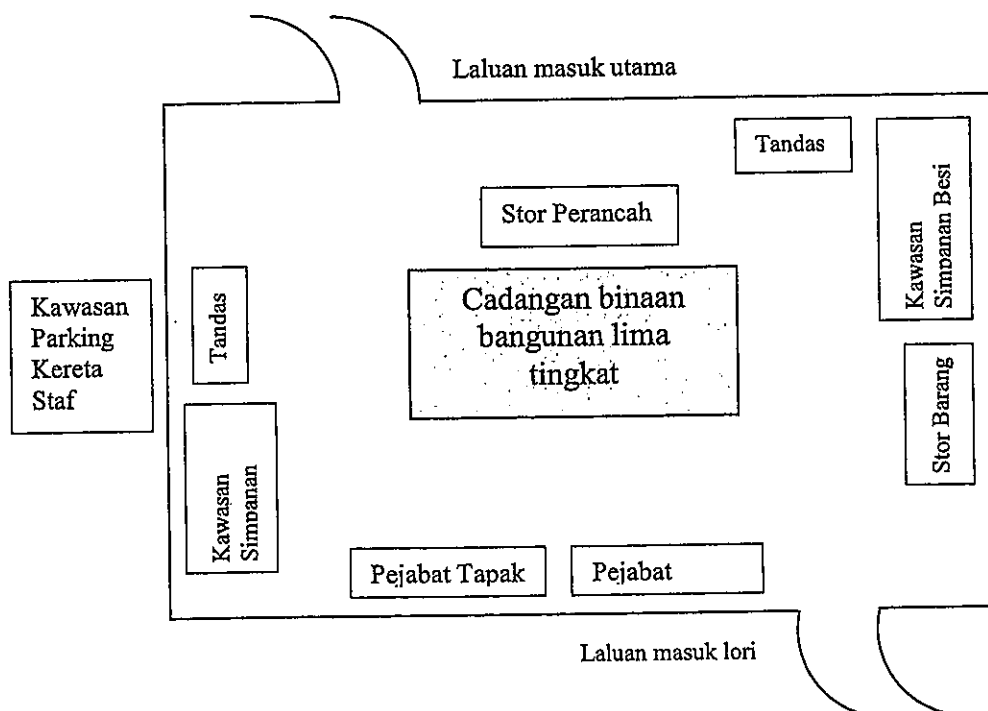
Laluan masuk utama

Tandas

Kawasan Simpanan Besi

Stor Perancah

Kawasan Parking Kereta Staf

Tandas

Cadangan binaan bangunan lima tingkat

Stor Barang

Kawasan Simpanan

Pejabat Tapak

Pejabat

Laluan masuk lori